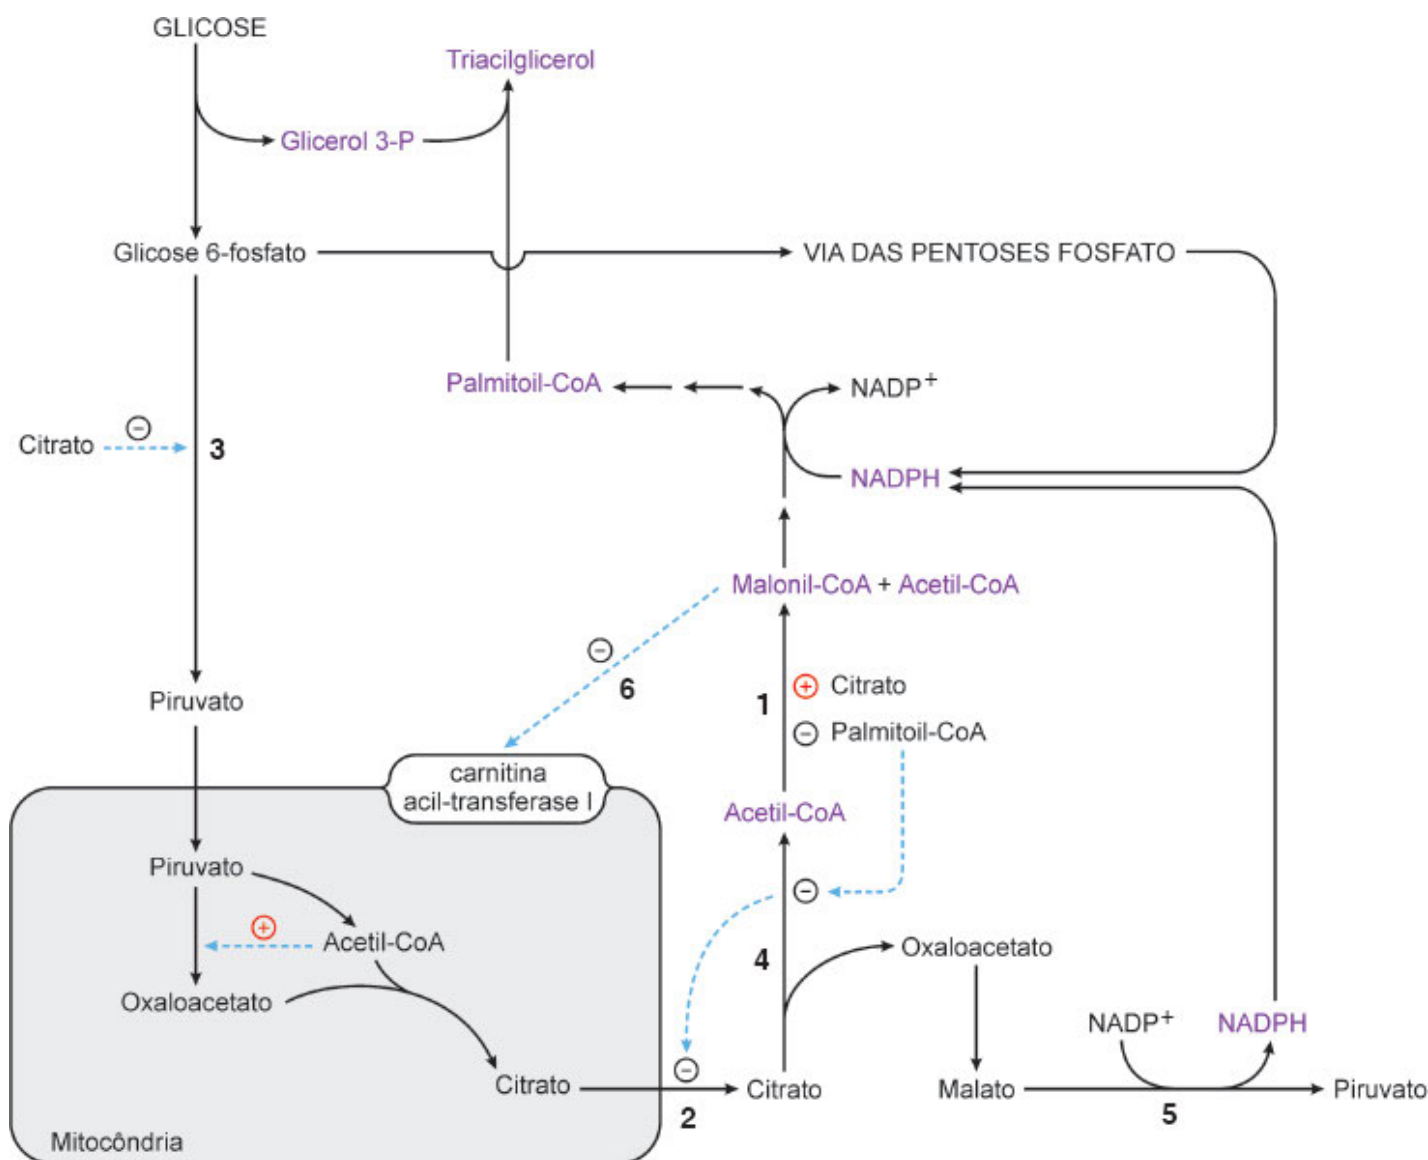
GLICOSE

Triacilglicerol

Glicerol 3-P

Glicose 6-fosfato

VIA DAS PENTOSES FOSFATO

Palmitoil-CoA

NADP$^+$

NADPH

Citrato ⊖ 3

Malonil-CoA + Acetil-CoA

⊖ 6

Piruvato

1 ⊕ Citrato

⊖ Palmitoil-CoA

carnitina acil-transferase I

Acetil-CoA

Piruvato

⊖

⊕ Acetil-CoA

4

Oxaloacetato

Oxaloacetato

NADP$^+$ NADPH

⊖

Citrato

Citrato

Malato

Piruvato

2

5

Mitocôndria